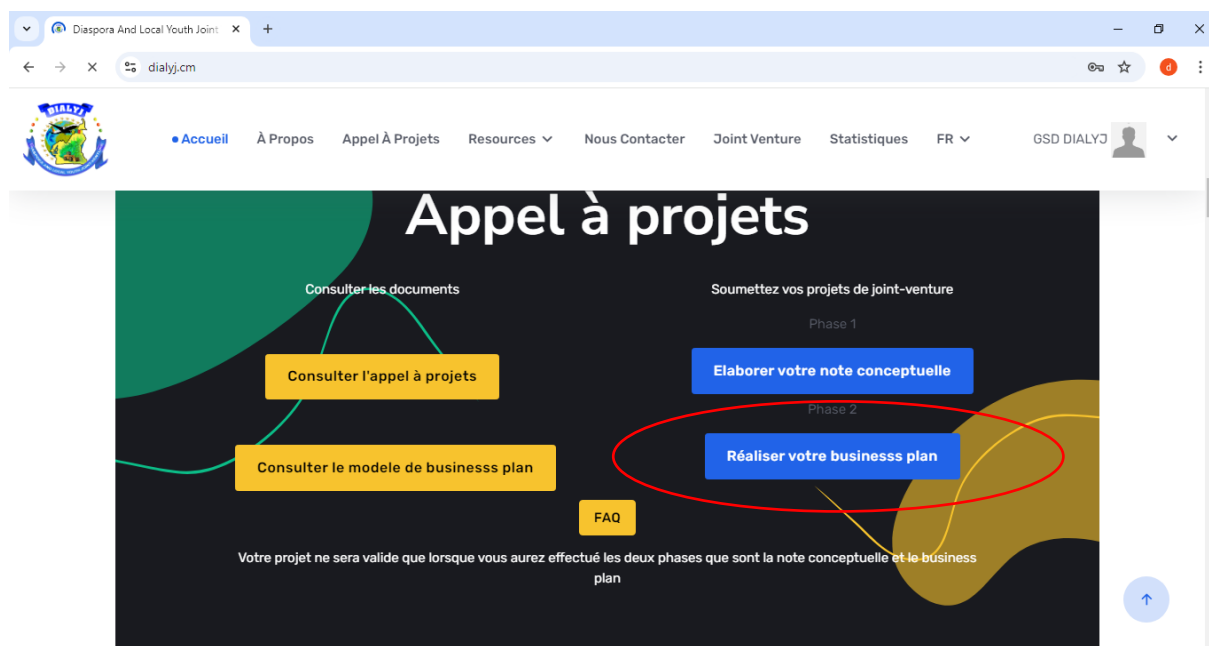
Diaspora And Local Youth Joint

dialyj.cm

DIALYJ

• Accueil À Propos Appel À Projets Resources Nous Contacter Joint Venture Statistiques FR

GSD DIALYJ

Appel à projets

Consulter les documents

Soumettez vos projets de joint-venture

Phase 1

Consulter l'appel à projets

Elaborer votre note conceptuelle

Phase 2

Consulter le modele de businesss plan

Réaliser votre businesss plan

FAQ

Votre projet ne sera valide que lorsque vous aurez effectué les deux phases que sont la note conceptuelle et le business plan